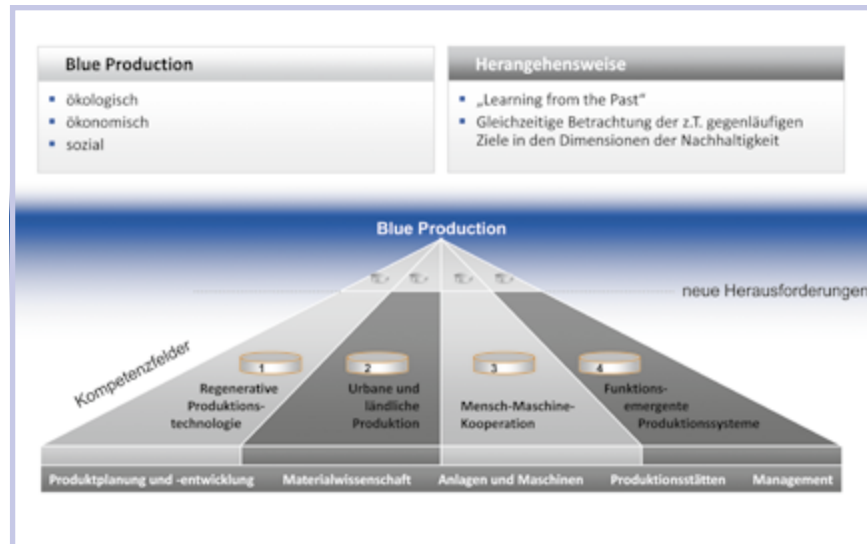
Blue Production

- ökologisch
- ökonomisch
- sozial

Herangehensweise

- „Learning from the Past"
- Gleichzeitige Betrachtung der z.T. gegenläufigen Ziele in den Dimensionen der Nachhaltigkeit

Blue Production

neue Herausforderungen

Kompetenzfelder

1 Regenerative Produktionstechnologie

2 Urbane und ländliche Produktion

3 Mensch-Maschine-Kooperation

4 Funktionsemergente Produktionssysteme

Produktplanung und -entwicklung | Materialwissenschaft | Anlagen und Maschinen | Produktionsstätten | Management